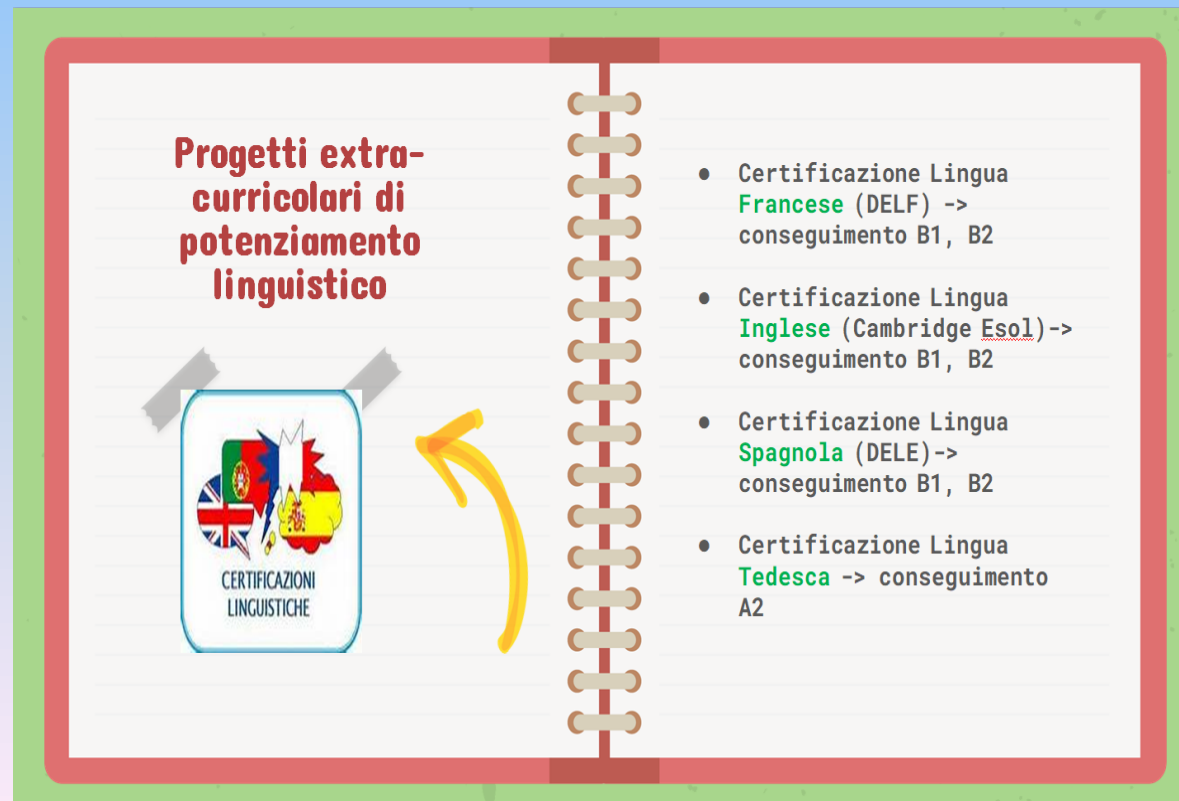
Progetti extracurricolari di potenziamento linguistico

CERTIFICAZIONI LINGUISTICHE

- Certificazione Lingua Francese (DELF) -> conseguimento B1, B2
- Certificazione Lingua Inglese (Cambridge Esol)-> conseguimento B1, B2
- Certificazione Lingua Spagnola (DELE)-> conseguimento B1, B2
- Certificazione Lingua Tedesca -> conseguimento A2